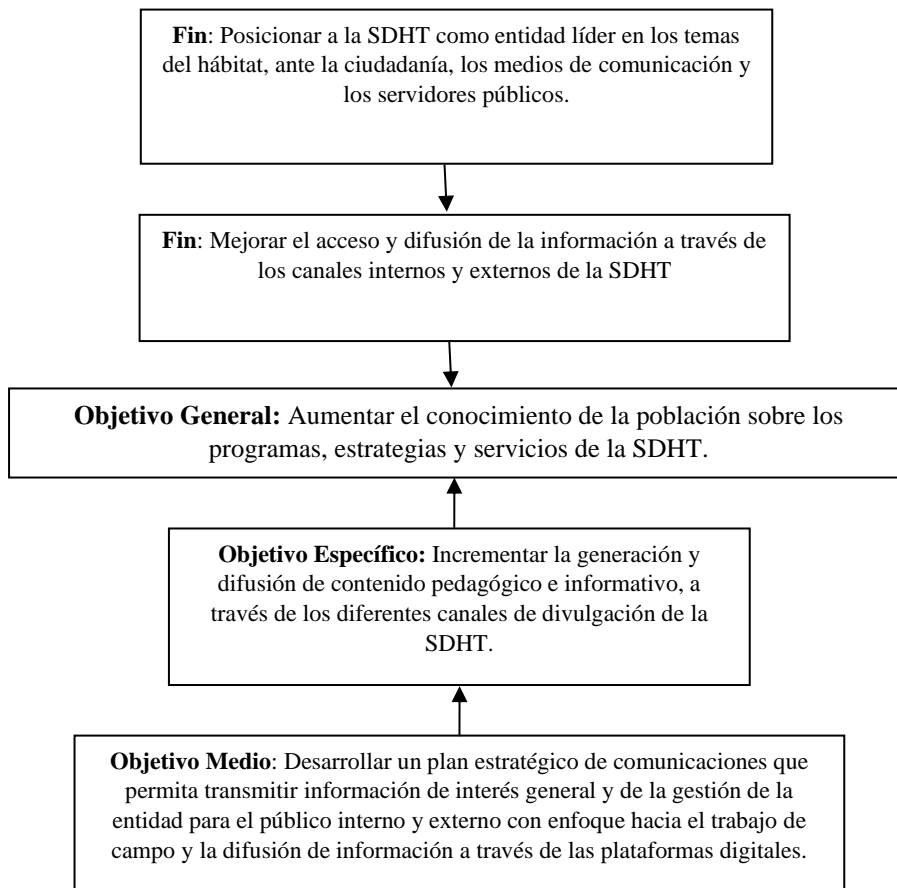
**Fin**: Posicionar a la SDHT como entidad líder en los temas del hábitat, ante la ciudadanía, los medios de comunicación y los servidores públicos.

**Fin**: Mejorar el acceso y difusión de la información a través de los canales internos y externos de la SDHT

**Objetivo General:** Aumentar el conocimiento de la población sobre los programas, estrategias y servicios de la SDHT.

**Objetivo Específico:** Incrementar la generación y difusión de contenido pedagógico e informativo, a través de los diferentes canales de divulgación de la SDHT.

**Objetivo Medio**: Desarrollar un plan estratégico de comunicaciones que permita transmitir información de interés general y de la gestión de la entidad para el público interno y externo con enfoque hacia el trabajo de campo y la difusión de información a través de las plataformas digitales.